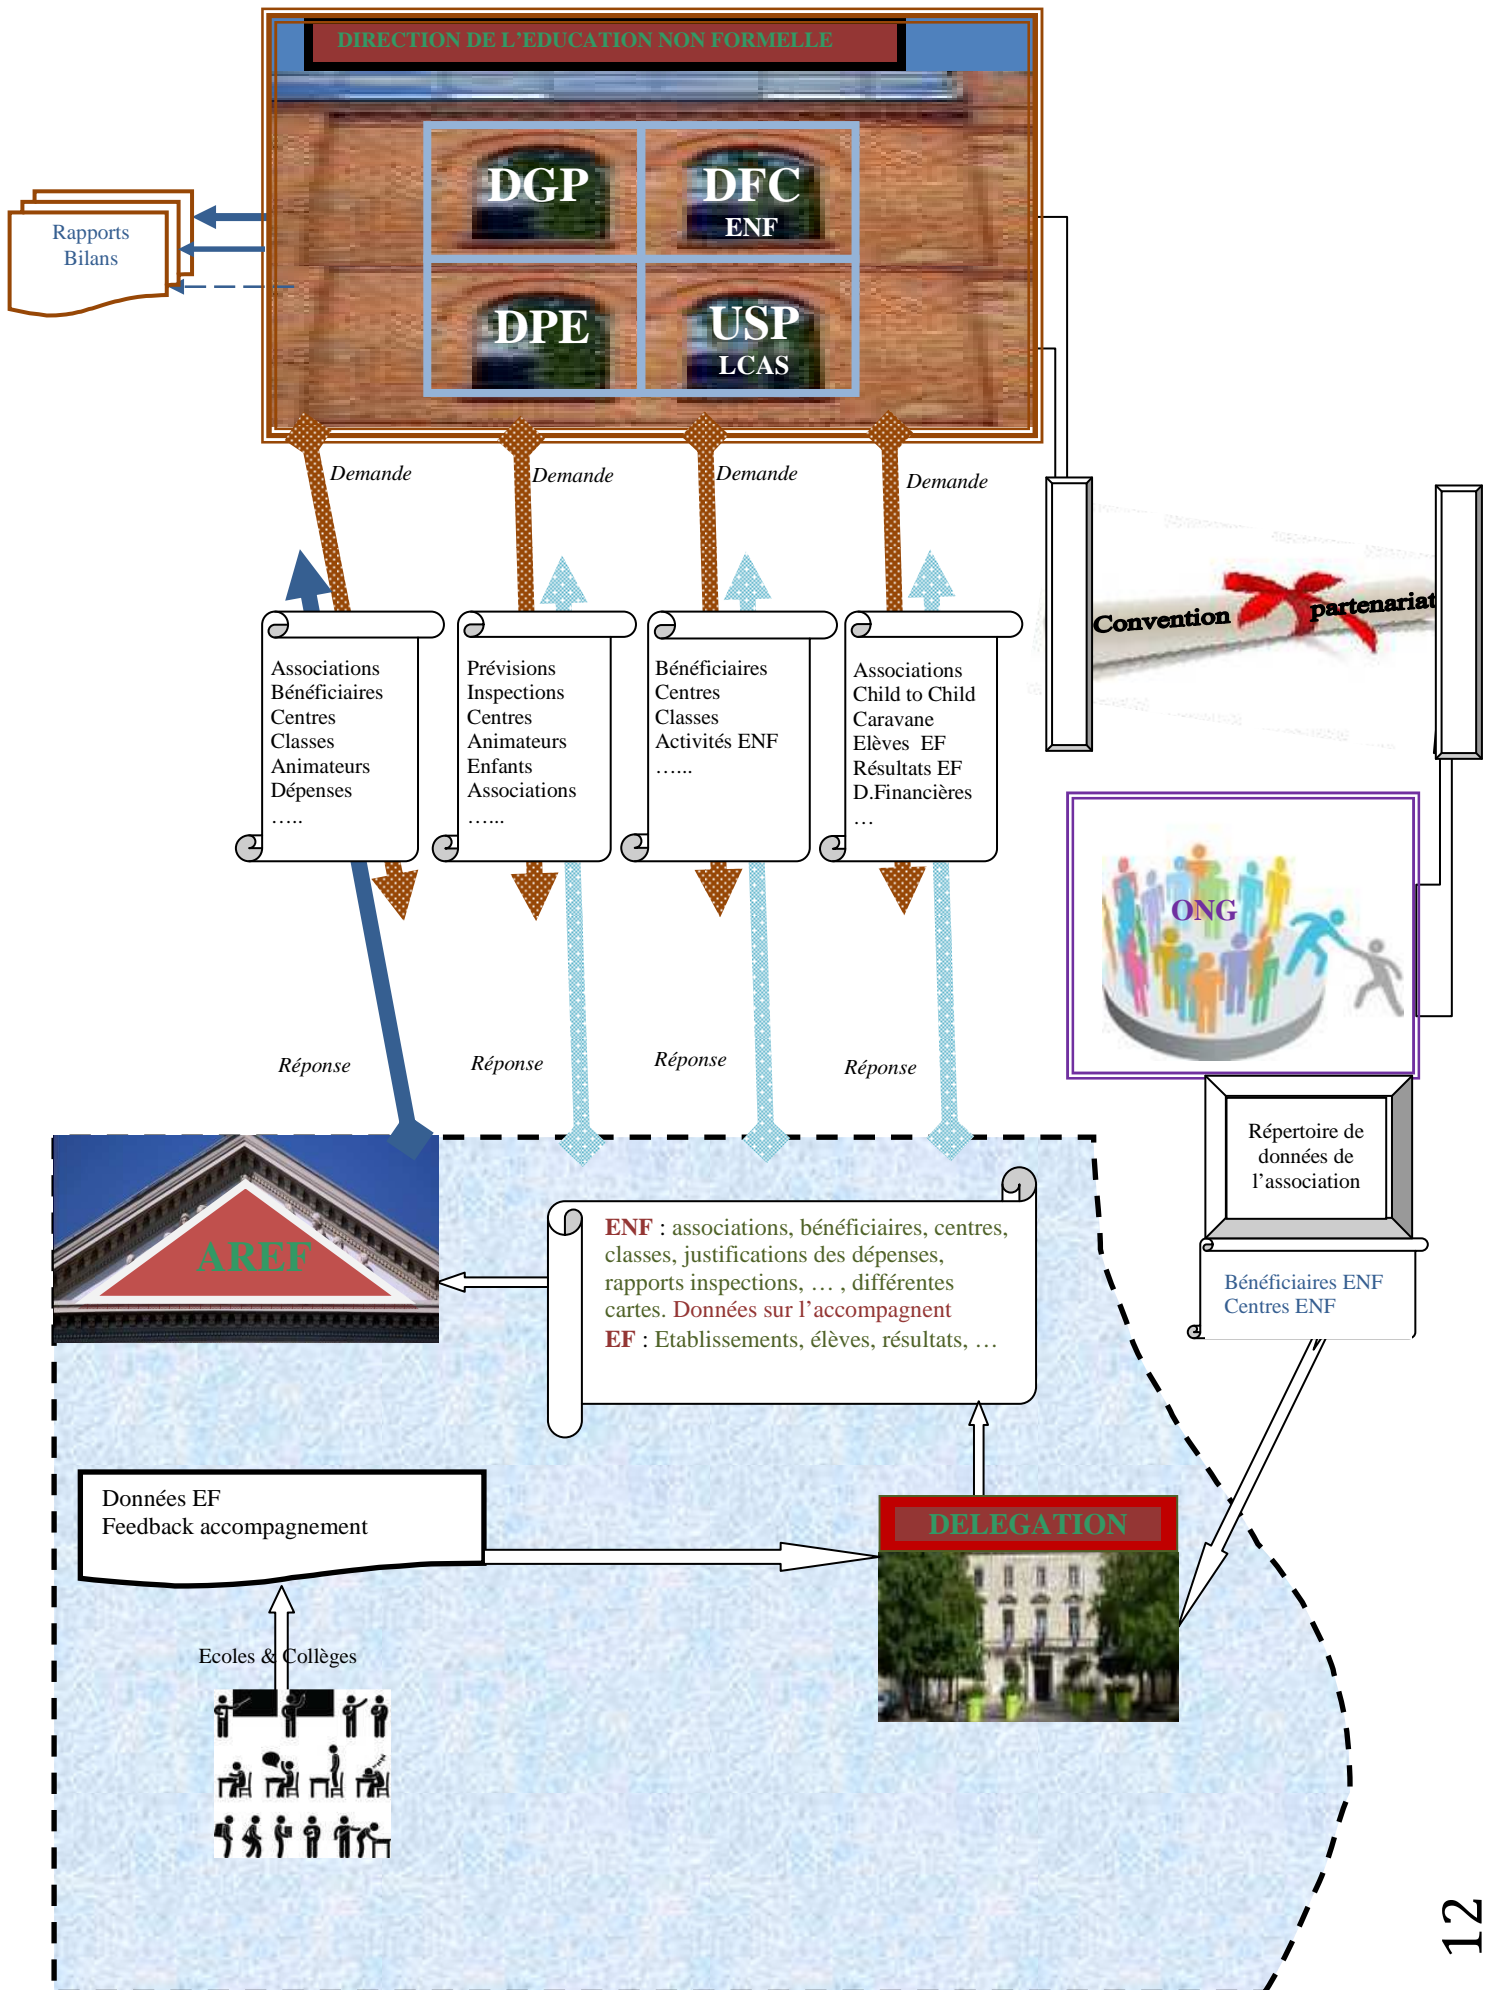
DIRECTION DE L'EDUCATION NON FORMELLE

DGP

DFC
ENF

DPE

USP
LCAS

Rapports
Bilans

Demande

Demande

Demande

Demande

Convention

partenariat

Associations
Bénéficiaires
Centres
Classes
Animateurs
Dépenses
…..

Prévisions
Inspections
Centres
Animateurs
Enfants
Associations
…...

Bénéficiaires
Centres
Classes
Activités ENF
…...

Associations
Child to Child
Caravane
Elèves EF
Résultats EF
D.Financières
…

ONG

Réponse

Réponse

Réponse

Réponse

Répertoire de données de l'association

Bénéficiaires ENF
Centres ENF

AREF

ENF : associations, bénéficiaires, centres, classes, justifications des dépenses, rapports inspections, … , différentes cartes. Données sur l'accompagnent
EF : Etablissements, élèves, résultats, …

Données EF
Feedback accompagnement

DELEGATION

Ecoles & Collèges

12